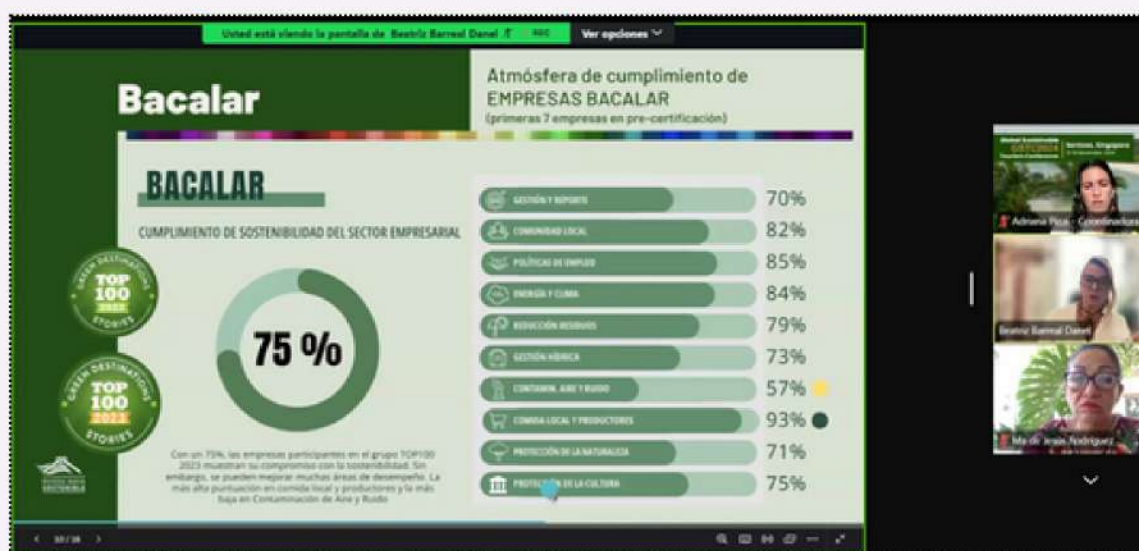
Usted está viendo la pantalla de Beatriz Barreal Danel  Ver opciones

Bacalar

Atmósfera de cumplimiento de EMPRESAS BACALAR (primeras 7 empresas en pre-certificación)

BACALAR

CUMPLIMIENTO DE SOSTENIBILIDAD DEL SECTOR EMPRESARIAL

GREEN DESTINATIONS TOP 100 2022 STORIES

GREEN DESTINATIONS TOP 100 2021 STORIES

75 %

| | |
|---|---|
| GESTIÓN Y REPORTE | 70% |
| COMUNIDAD LOCAL | 82% |
| POLÍTICAS DE EMPLEO | 85% |
| ENERGÍA Y CLIMA | 84% |
| REDUCCIÓN RESIDUOS | 79% |
| GESTIÓN HÍDRICA | 73% |
| CONTAMIN. AIRE Y RUIDO | 57% |
| COMIDA LOCAL Y PRODUCTORES | 93% |
| PROTECCIÓN DE LA NATURALEZA | 71% |
| PROTECCIÓN DE LA CULTURA | 75% |

Con un 75%, las empresas participantes en el grupo TOP100 2023 muestran su compromiso con la sostenibilidad. Sin embargo, se pueden mejorar muchas áreas de desempeño. La más alta puntuación en comida local y productores y la más baja en Contaminación de Aire y Ruido.

Adriana Pica - Coordinadora

Beatriz Barreal Danel

Ma de Jesús Rodríguez

10 / 16